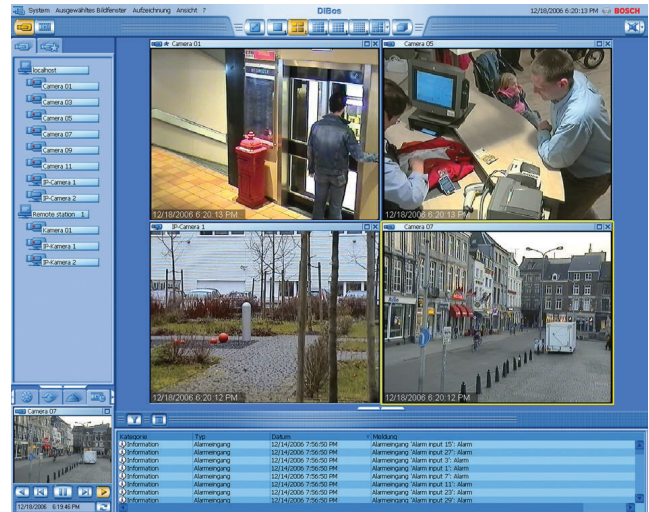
System Ausgewähltes Bildfenster Aufzeichnung Ansicht ?

DiBos

12/18/2006 6:20:13 PM BOSCH

localhost
Camera 01
Camera 03
Camera 05
Camera 07
Camera 09
Camera 11
IP-Camera 1
IP-Camera 2
Remote station 1
Kamera 01
IP-Kamera 1
IP-Kamera 2

Camera 01
12/18/2006 6:20:13 PM

Camera 05
12/18/2006 6:20:13 PM

IP-Camera 1
12/18/2006 6:20:12 PM

Camera 07
12/18/2006 6:20:12 PM

Camera 07
12/18/2006 6:19:46 PM

| Kategorie | Typ | Datum | Meldung |
|---|---|---|---|
| Information | Alarmeingang | 12/14/2006 7:56:50 PM | Alarmeingang 'Alarm input 15': Alarm |
| Information | Alarmeingang | 12/14/2006 7:56:50 PM | Alarmeingang 'Alarm input 27': Alarm |
| Information | Alarmeingang | 12/14/2006 7:56:50 PM | Alarmeingang 'Alarm input 3': Alarm |
| Information | Alarmeingang | 12/14/2006 7:56:50 PM | Alarmeingang 'Alarm input 1': Alarm |
| Information | Alarmeingang | 12/14/2006 7:56:50 PM | Alarmeingang 'Alarm input 7': Alarm |
| Information | Alarmeingang | 12/14/2006 7:56:50 PM | Alarmeingang 'Alarm input 11': Alarm |
| Information | Alarmeingang | 12/14/2006 7:56:50 PM | Alarmeingang 'Alarm input 21': Alarm |
| Information | Alarmeingang | 12/14/2006 7:56:50 PM | Alarmeingang 'Alarm input 23': Alarm |
| Information | Alarmeingang | 12/14/2006 7:56:50 PM | Alarmeingang 'Alarm input 29': Alarm |